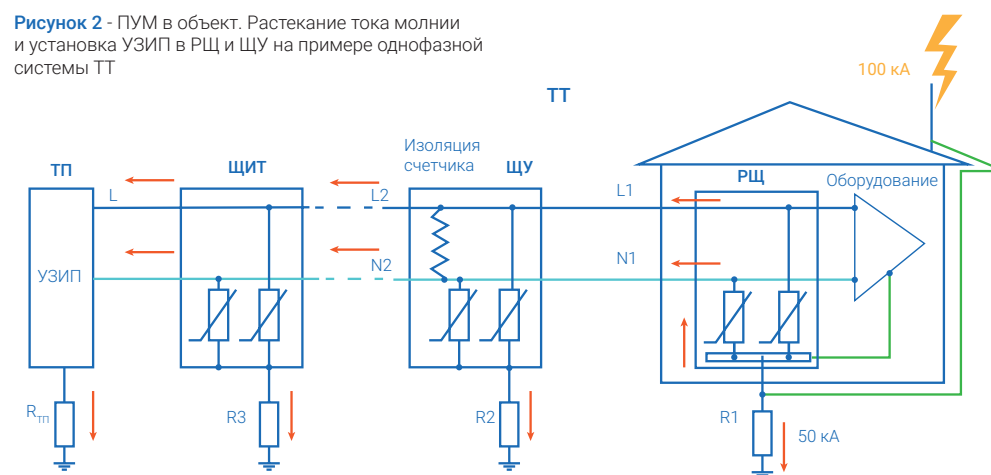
**Рисунок 2** - ПУМ в объект. Растекание тока молнии и установка УЗИП в РЩ и ЩУ на примере однофазной системы ТТ

100 кА

ТТ

ТП

L

УЗИП

$R_{ТП}$

ЩИТ

R3

Изоляция счетчика

L2

N2

ЩУ

R2

L1

N1

РЩ

Оборудование

R1

50 кА